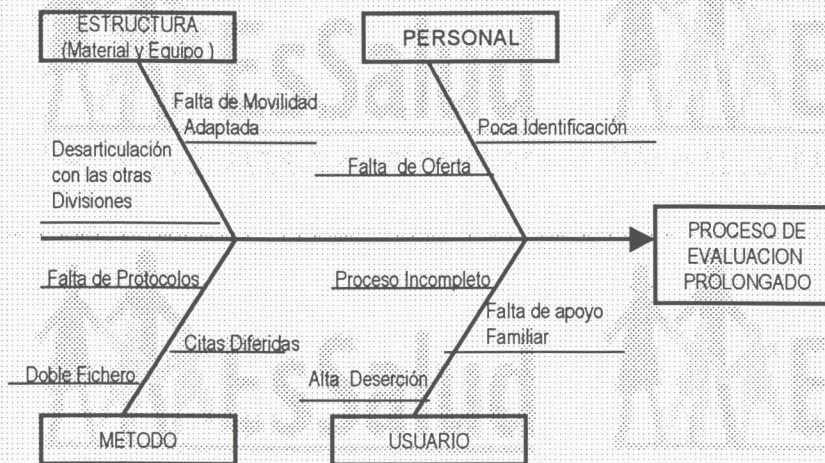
ESTRUCTURA (Material y Equipo )

PERSONAL

Falta de Movilidad Adaptada

Poca Identificación

Desarticulación con las otras Divisiones

Falta de Oferta

PROCESO DE EVALUACION PROLONGADO

Falta de Protocolos

Proceso Incompleto

Falta de apoyo Familiar

Citas Diferidas

Doble Fichero

Alta Deserción

METODO

USUARIO